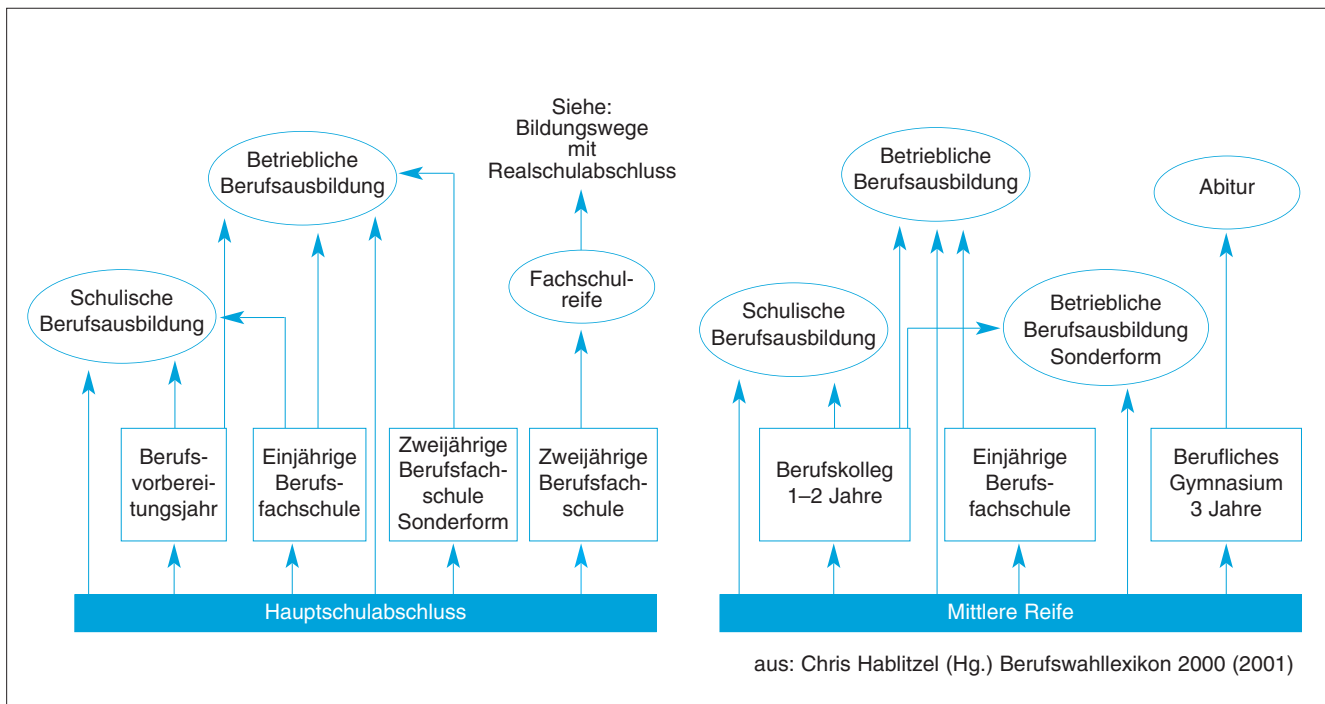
Siehe: Bildungswege mit Realschulabschluss

Betriebliche Berufsausbildung

Schulische Berufsausbildung

Fachschulreife

Berufsvorbereitungsjahr

Einjährige Berufsfachschule

Zweijährige Berufsfachschule Sonderform

Zweijährige Berufsfachschule

Hauptschulabschluss

Betriebliche Berufsausbildung

Abitur

Schulische Berufsausbildung

Betriebliche Berufsausbildung Sonderform

Berufskolleg 1–2 Jahre

Einjährige Berufsfachschule

Berufliches Gymnasium 3 Jahre

Mittlere Reife

aus: Chris Hablitzel (Hg.) Berufswahllexikon 2000 (2001)